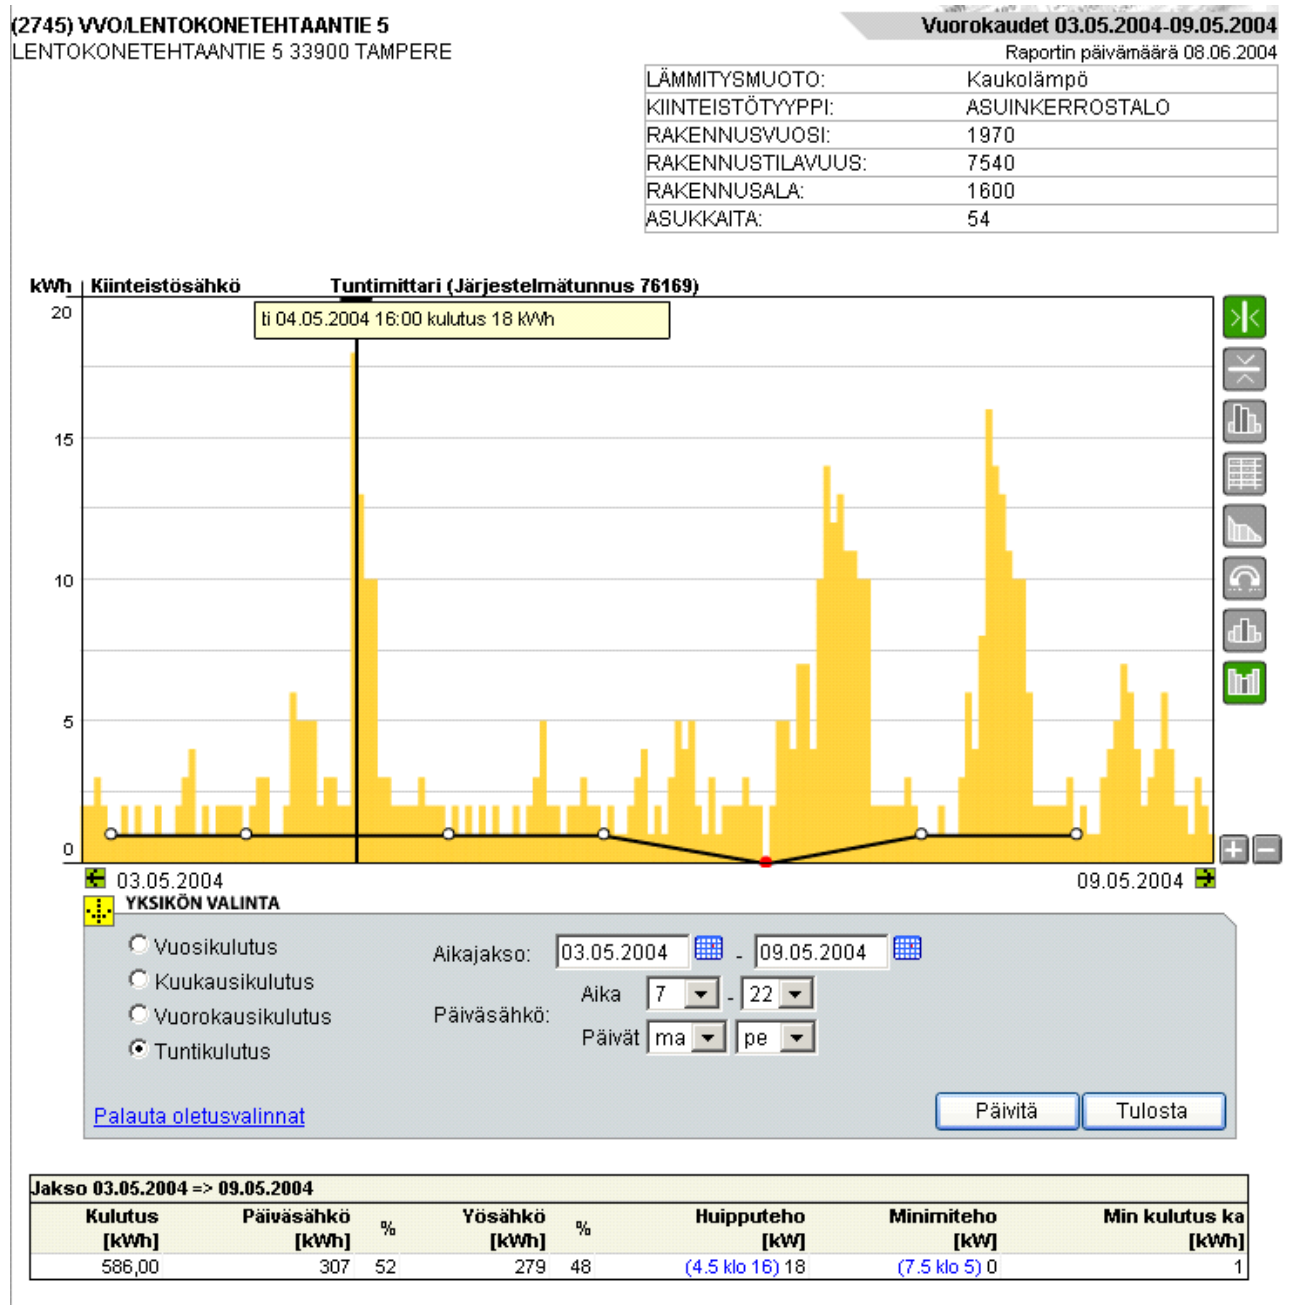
(2745) VVO/LENTOKONETEHTAANTIE 5
LENTOKONETEHTAANTIE 5 33900 TAMPERE

Vuorokaudet 03.05.2004-09.05.2004
Raportin päivämäärä 08.06.2004

| LÄMMITYSMUOTO: | Kaukolämpö |
|---|---|
| KIINTEISTÖTYYPPI: | ASUINKERROSTALO |
| RAKENNUSVUOSI: | 1970 |
| RAKENNUSTILAVUUS: | 7540 |
| RAKENNUSALA: | 1600 |
| ASUKKAITA: | 54 |

kWh | Kiinteistösähkö Tuntimittari (Järjestelmätunnus 76169)

ti 04.05.2004 16:00 kulutus 18 kWh

20
15
10
5
0

03.05.2004
09.05.2004

YKSIKÖN VALINTA

Vuosikulutus
Kuukausikulutus
Vuorokausikulutus
Tuntikulutus

Aikajakso: 03.05.2004 - 09.05.2004
Päiväsähkö: Aika 7 - 22
Päivät ma pe

Palauta oletusvalinnat

Päivitä Tulosta

Jakso 03.05.2004 => 09.05.2004

| Kulutus [kWh] | Päiväsähkö [kWh] | % | Yösähkö [kWh] | % | Huipputeho [kW] | Minimiteho [kW] | Min kulutus ka [kWh] |
|---|---|---|---|---|---|---|---|
| 586,00 | 307 | 52 | 279 | 48 | (4.5 klo 16) 18 | (7.5 klo 5) 0 | 1 |